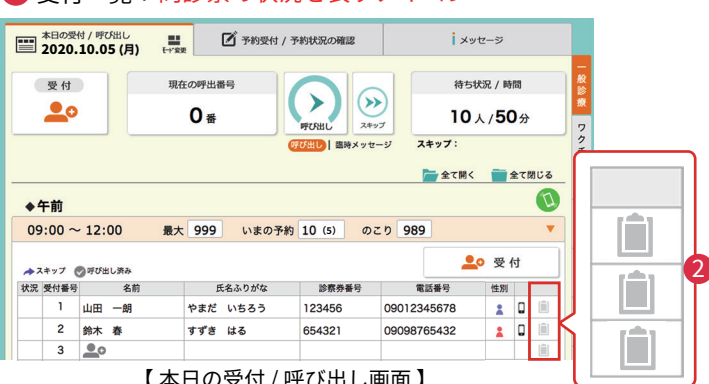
受付一覧・問診票の状況を表示するアイコン

本日の受付 / 呼び出し
2020.10.05 (月)
モード変更

予約受付 / 予約状況の確認

メッセージ

受付

現在の呼出番号
0番

呼び出し

スキップ

待ち状況 / 時間
10人/50分

呼び出し | 臨時メッセージ

スキップ：

一般診療

ワク

全て開く

全て閉じる

◆午前

09:00 〜 12:00　最大 999　いまの予約 10 (5)　のこり 989

受付

スキップ　呼び出し済み

| 状況 | 受付番号 | 名前 | 氏名ふりがな | 診察券番号 | 電話番号 | 性別 | | |
|---|---|---|---|---|---|---|---|---|
| | 1 | 山田　一朗 | やまだ　いちろう | 123456 | 09012345678 | | | |
| | 2 | 鈴木　春 | すずき　はる | 654321 | 09098765432 | | | |
| | 3 | | | | | | | |

2

【本日の受付 / 呼び出し画面】